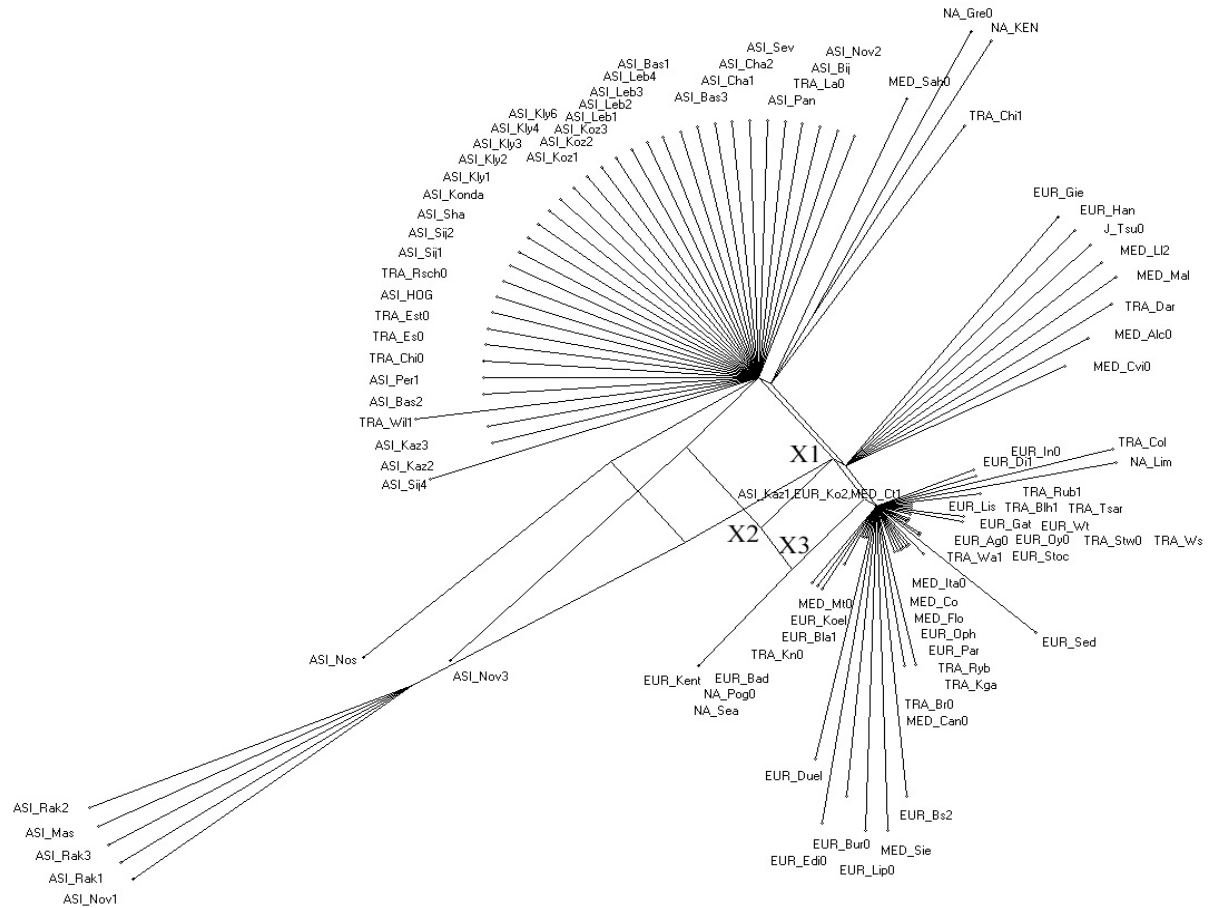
NA_Gre0
NA_KEN
ASI_Sev
ASI_Nov2
ASI_Cha2
ASI_Bij
ASI_Bas1
ASI_Cha1
TRA_La0
MED_Sah0
ASI_Leb4
ASI_Bas3
ASI_Pan
ASI_Leb3
ASI_Leb2
ASI_Leb1
ASI_Kly6
ASI_Koz3
ASI_Kly4
ASI_Koz2
ASI_Kly3
ASI_Koz1
ASI_Kly2
ASI_Kly1
TRA_Chi1
ASI_Konda
ASI_Sha
ASI_Sij2
ASI_Sij1
TRA_Rsch0
ASI_HOG
TRA_Est0
TRA_Es0
TRA_Chi0
ASI_Per1
ASI_Bas2
TRA_Wil1
ASI_Kaz3
ASI_Kaz2
ASI_Sij4
EUR_Gie
EUR_Han
J_Tsu0
MED_Ll2
MED_Mal
TRA_Dar
MED_Alc0
MED_Cvi0
X1
TRA_Col
EUR_In0
EUR_Di1
NA_Lim
TRA_Rub1
TRA_Blh1
TRA_Tsar
EUR_Lis
EUR_Gat
EUR_Wt
EUR_Ag0
EUR_Oy0
TRA_Stw0
TRA_Ws
TRA_Wa1
EUR_Stoc
ASI_Kaz1,EUR_Ko2,MED_Ct1
X2
X3
MED_Ita0
MED_Mt0
MED_Co
EUR_Koel
MED_Flo
EUR_Bla1
EUR_Oph
EUR_Par
TRA_Kn0
TRA_Ryb
TRA_Kga
EUR_Sed
ASI_Nos
ASI_Nov3
EUR_Kent
EUR_Bad
NA_Pog0
NA_Sea
TRA_Br0
MED_Can0
EUR_Duel
EUR_Bs2
ASI_Rak2
ASI_Mas
ASI_Rak3
ASI_Rak1
ASI_Nov1
EUR_Bur0
MED_Sie
EUR_Edi0
EUR_Lip0